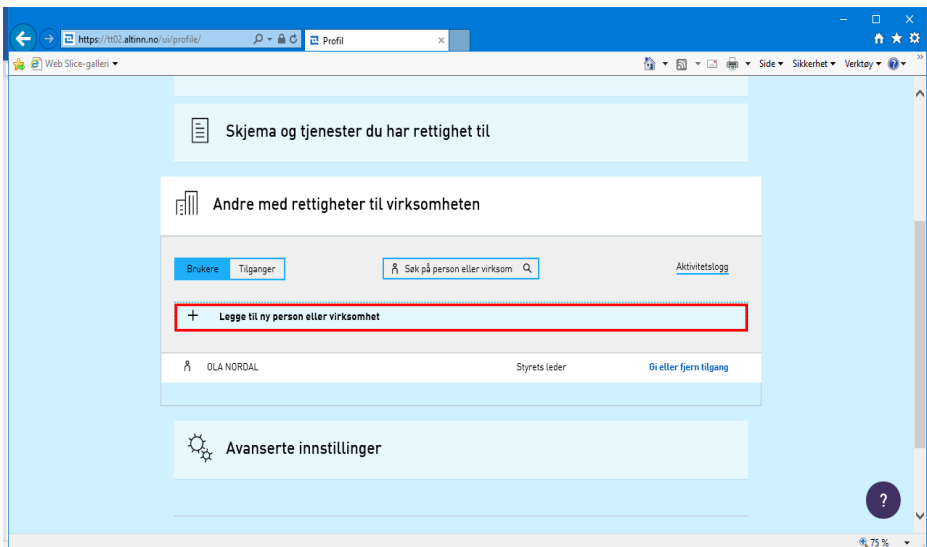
https://tt02.altinn.no/ui/profile/

Profil

Web Slice-galleri ▾

Side ▾ Sikkerhet ▾ Verktøy ▾

Skjema og tjenester du har rettighet til

Andre med rettigheter til virksomheten

Brukere | Tilganger

Søk på person eller virksom

Aktivitetslogg

+ Legge til ny person eller virksomhet

OLA NORDAL | Styrets leder | Gi eller fjern tilgang

Avanserte innstillinger

?

75 %